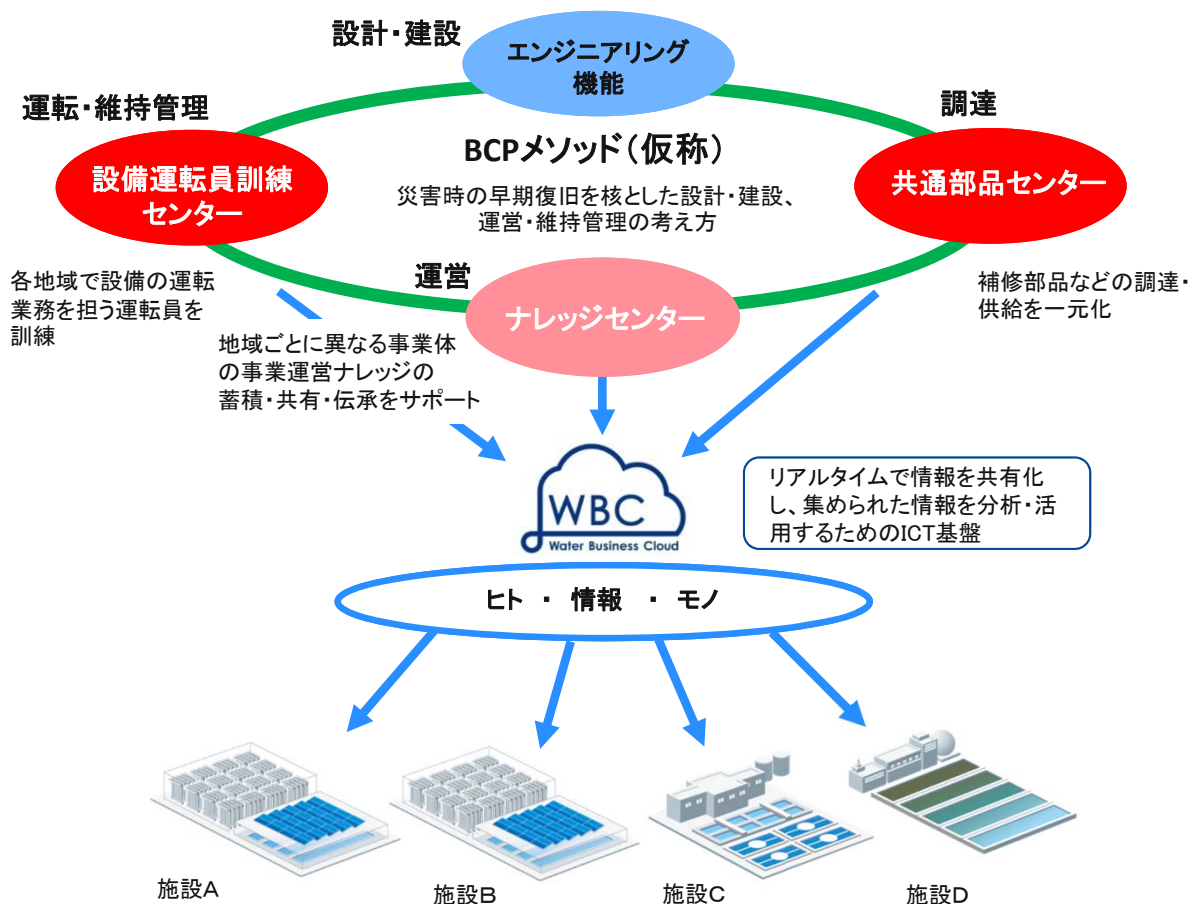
設計・建設

エンジニアリング機能

運転・維持管理

調達

BCPメソッド（仮称）

災害時の早期復旧を核とした設計・建設、運営・維持管理の考え方

設備運転員訓練センター

共通部品センター

各地域で設備の運転業務を担う運転員を訓練

運営

ナレッジセンター

補修部品などの調達・供給を一元化

地域ごとに異なる事業体の事業運営ナレッジの蓄積・共有・伝承をサポート

WBC
Water Business Cloud

リアルタイムで情報を共有化し、集められた情報を分析・活用するためのICT基盤

ヒト ・ 情報 ・ モノ

施設A

施設B

施設C

施設D